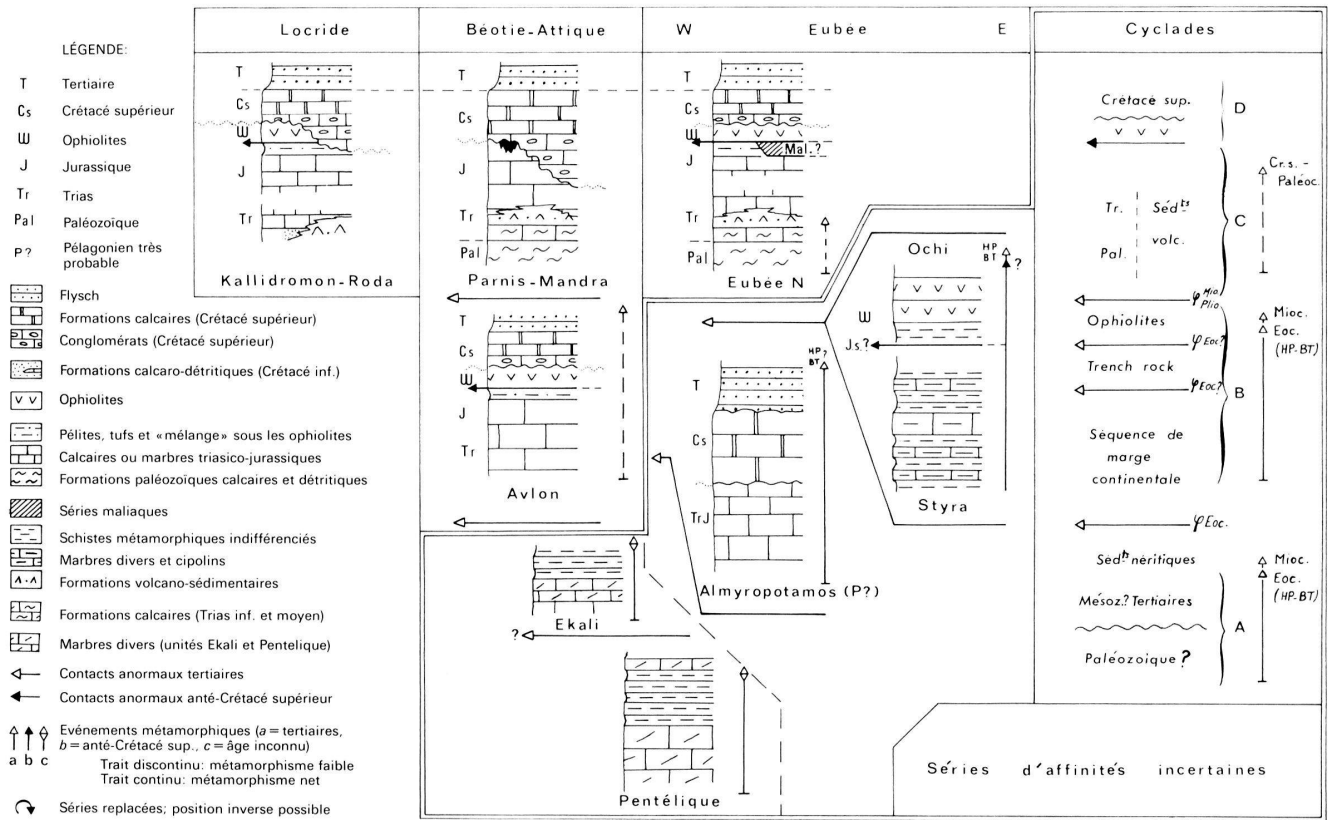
LÉGENDE:

T Tertiaire
Cs Crétacé supérieur
Ш Ophiolites
J Jurassique
Tr Trias
Pal Paléozoïque
P? Pélagonien très probable

Flysch
Formations calcaires (Crétacé supérieur)
Conglomérats (Crétacé supérieur)
Formations calcaro-détritiques (Crétacé inf.)
Ophiolites
Pélites, tufs et «mélange» sous les ophiolites
Calcaires ou marbres triasico-jurassiques
Formations paléozoïques calcaires et détritiques
Séries maliaques
Schistes métamorphiques indifférenciés
Marbres divers et cipolins
Formations volcano-sédimentaires
Formations calcaires (Trias inf. et moyen)
Marbres divers (unités Ekali et Pentelique)
Contacts anormaux tertiaires
Contacts anormaux anté-Crétacé supérieur
Evénements métamorphiques ($a$ = tertiaires, $b$ = anté-Crétacé sup., $c$ = âge inconnu)
a b c
Trait discontinu: métamorphisme faible
Trait continu: métamorphisme net
Séries replacées; position inverse possible

Locride
T
Cs
Ш
J
Tr
Kallidromon-Roda

Béotie-Attique
T
Cs
J
Tr
Pal
Parnis-Mandra
T
Cs
Ш
J
Tr
Avlon

W Eubée E
T
Cs
Ш
Mal.?
J
Tr
Pal
Eubée N

Ochi
HP BT
?
Ш
Js.?
Styra

HP? BT
T
Cs
TrJ
Almyropotamos (P?)

Ekali
?
Pentélique

Cyclades
Crétacé sup.
D
Cr.s. - Paléoc.
Tr. Séd$^{ts}$ volc.
Pal.
C
$\varphi_{Plio}^{Mio}$
Ophiolites
Mioc.
Eoc.
(HP-BT)
$\varphi_{Eoc?}$
Trench rock
$\varphi_{Eoc?}$
B
Séquence de marge continentale
$\varphi_{Eoc.}$
Séd$^{ts}$ néritiques
Mioc.
Eoc.
(HP-BT)
Mésoz.? Tertiaires
A
Paléozoïque?

Séries d'affinités incertaines